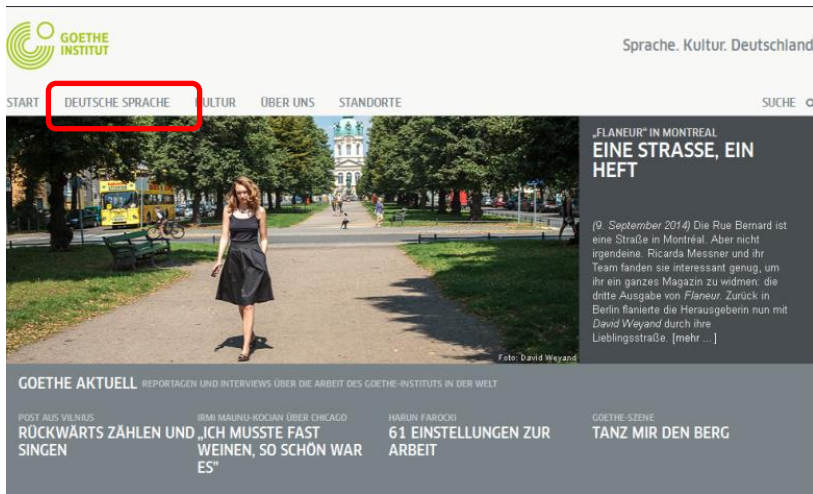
GOETHE INSTITUT

Sprache. Kultur. Deutschland

START DEUTSCHE SPRACHE KULTUR ÜBER UNS STANDORTE

SUCHE

„FLANEUR" IN MONTREAL
EINE STRASSE, EIN HEFT

(9. September 2014) Die Rue Bernard ist eine Straße in Montréal. Aber nicht irgendeine. Ricarda Messner und ihr Team fanden sie interessant genug, um ihr ein ganzes Magazin zu widmen: die dritte Ausgabe von Flaneur. Zurück in Berlin flanierte die Herausgeberin nun mit David Weyand durch ihre Lieblingsstraße. [mehr ...]

Foto: David Weyand

GOETHE AKTUELL REPORTAGEN UND INTERVIEWS ÜBER DIE ARBEIT DES GOETHE-INSTITUTS IN DER WELT

POST AUS VILNIUS
RÜCKWÄRTS ZÄHLEN UND SINGEN

IRMI MAUNU-KOCIAN ÜBER CHICAGO
„ICH MUSSTE FAST WEINEN, SO SCHÖN WAR ES"

HARUN FAROCKI
61 EINSTELLUNGEN ZUR ARBEIT

GOETHE-SZENE
TANZ MIR DEN BERG